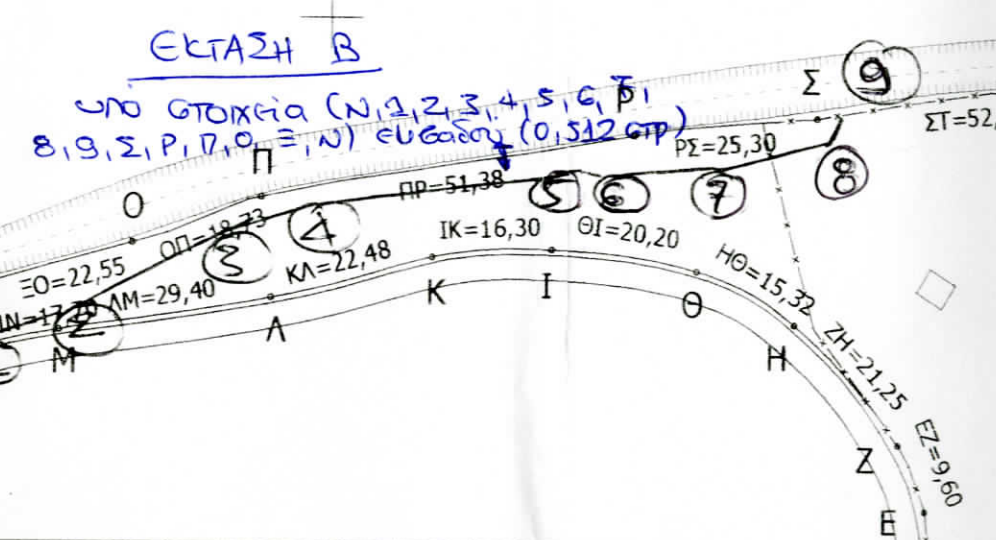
ΕΚΤΑΣΗ Β

υπο στοιχεία (Ν,1,2,3,4,5,6,7,8,9,Σ,Ρ,Π,Ο,Ξ,Ν) εμβαδού (0,512 στρ)

Σ 9
ΣΤ=52,
ΡΣ=25,30
8
Π
ΠΡ=51,38
5 6 7
Ο
ΟΠ=18,73
4
3
ΙΚ=16,30
ΘΙ=20,20
ΞΟ=22,55
ΚΛ=22,48
ΗΘ=15,32
ΜΝ=17,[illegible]
ΛΜ=29,40
2
Κ
Ι
Θ
Μ
Λ
Η
ΖΗ=21,25
ΕΖ=9,60
Ζ
Ε